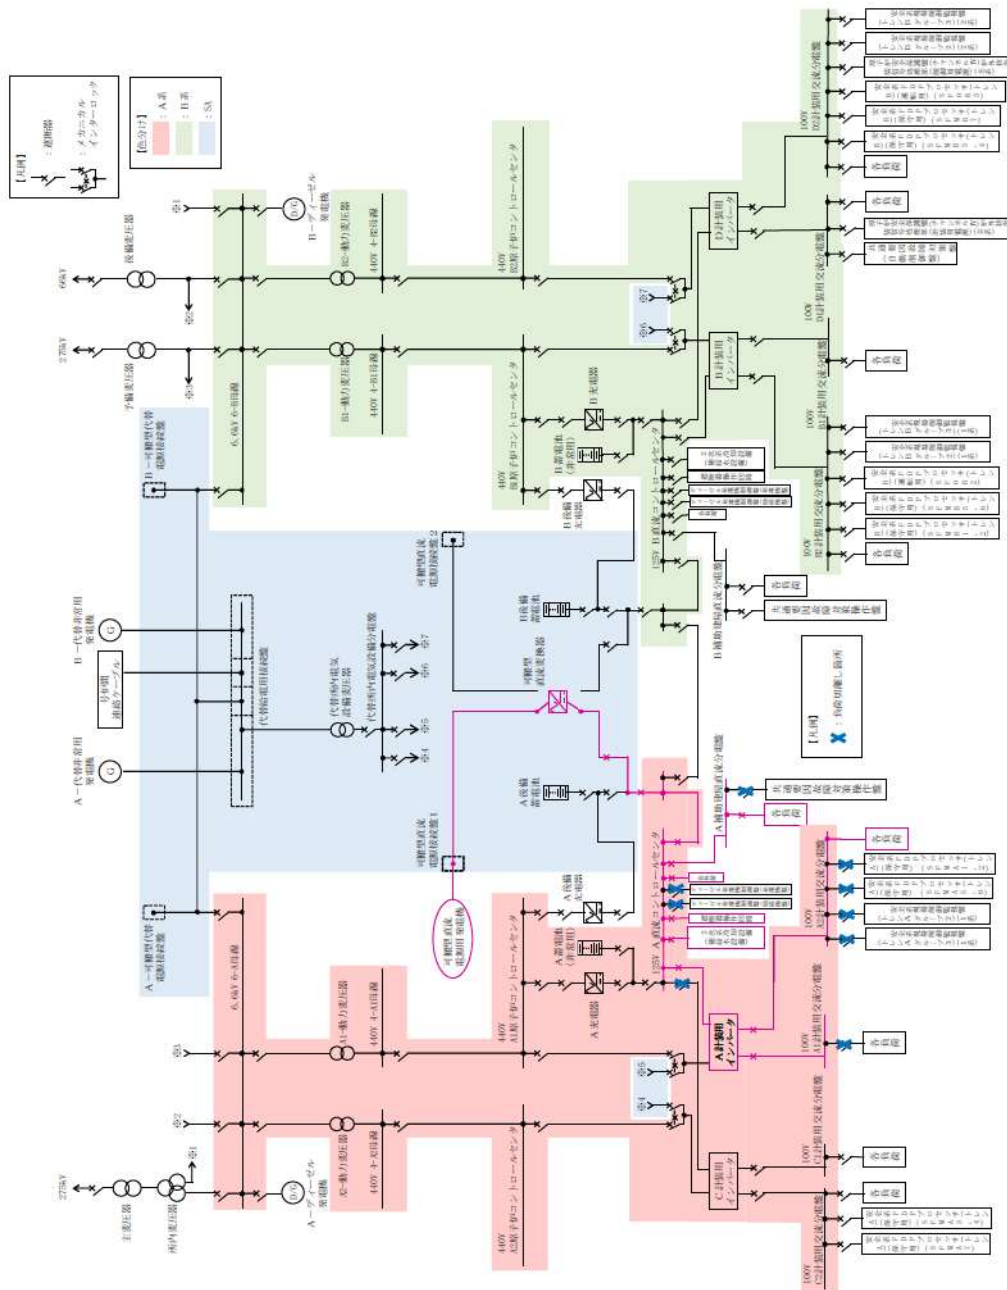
【凡例】
：遮断器
：メカニカルインターロック

【色分け】
：A系
：B系
：SA

【凡例】
：負荷切離し箇所

275kV
主変压器
所内変圧器
66kV
後備変圧器
275kV
予備変圧器

A－ディーゼル発電機
B－ディーゼル発電機
A1－動力変圧器
A2－動力変圧器
B1－動力変圧器
B2－動力変圧器

6.6kV 6-A母線
6.6kV 6-B母線
440V 4-A母線
440V 4-A2母線
440V 4-B母線
440V 4-B2母線

440V A1原子炉コントロールセンタ
440V A2原子炉コントロールセンタ
440V B1原子炉コントロールセンタ
440V B2原子炉コントロールセンタ

A－可搬型代替電源接続盤
B－可搬型代替電源接続盤
A－代替非常用発電機
B－代替非常用発電機
号炉間連絡ケーブル
代替所内電気設備変圧器
代替所内電気設備分電盤
代替低電圧接続盤

可搬型直流電源接続盤1
可搬型直流電源接続盤2
可搬型直流変換器
可搬型直流電源用発電機

A充電器
B充電器
A後備充電器
B後備充電器
A蓄電池（非常用）
B蓄電池（非常用）
A後備蓄電池
B後備蓄電池

125V A直流コントロールセンタ
125V B直流コントロールセンタ
A補助建屋直流分電盤
B補助建屋直流分電盤

A計装用インバータ
B計装用インバータ
C計装用インバータ
D計装用インバータ

100V A計装用交流分電盤
100V B計装用交流分電盤
100V C計装用交流分電盤
100V D計装用交流分電盤
100V A2計装用交流分電盤
100V B2計装用交流分電盤
100V C2計装用交流分電盤
100V D2計装用交流分電盤

各負荷
共通要因故障対策操作盤

※1 ※2 ※3 ※4 ※5 ※6 ※7